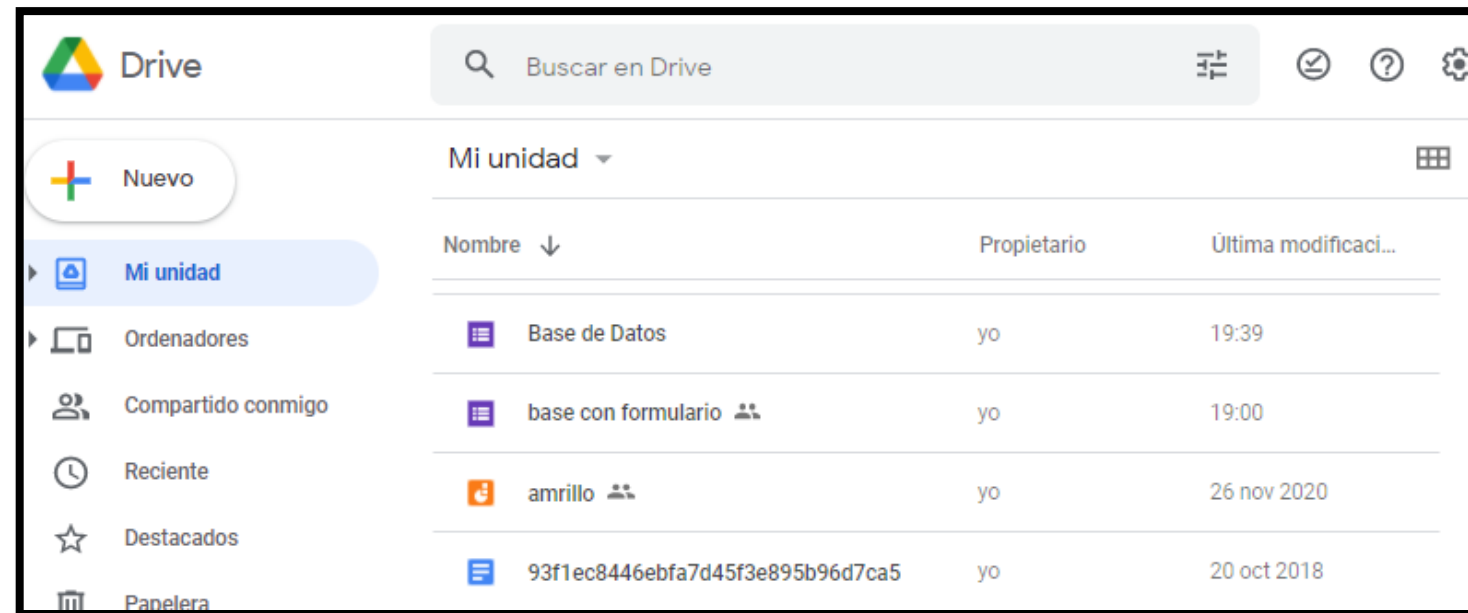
Drive

Buscar en Drive

Nuevo

Mi unidad

Ordenadores

Compartido conmigo

Reciente

Destacados

Papelera

Mi unidad

| Nombre | Propietario | Última modificaci... |
|---|---|---|
| Base de Datos | yo | 19:39 |
| base con formulario | yo | 19:00 |
| amrillo | yo | 26 nov 2020 |
| 93f1ec8446ebfa7d45f3e895b96d7ca5 | yo | 20 oct 2018 |